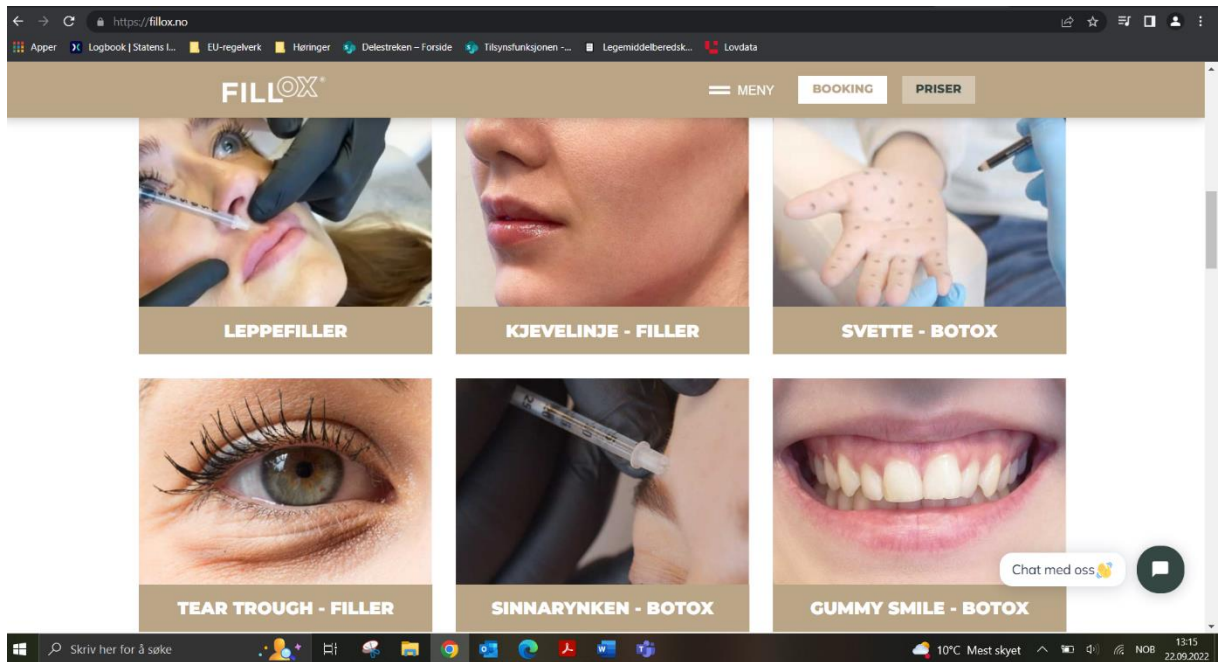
https://fillox.no

Apper Logbook | Statens l... EU-regelverk Høringer Delestreken – Forside Tilsynsfunksjonen -... Legemiddelberedsk... Lovdata

FILLOX

MENY BOOKING PRISER

LEPPEFILLER

KJEVELINJE - FILLER

SVETTE - BOTOX

TEAR TROUGH - FILLER

SINNARYNKEN - BOTOX

GUMMY SMILE - BOTOX

Chat med oss

Skriv her for å søke

10°C Mest skyet NOB 13:15 22.09.2022